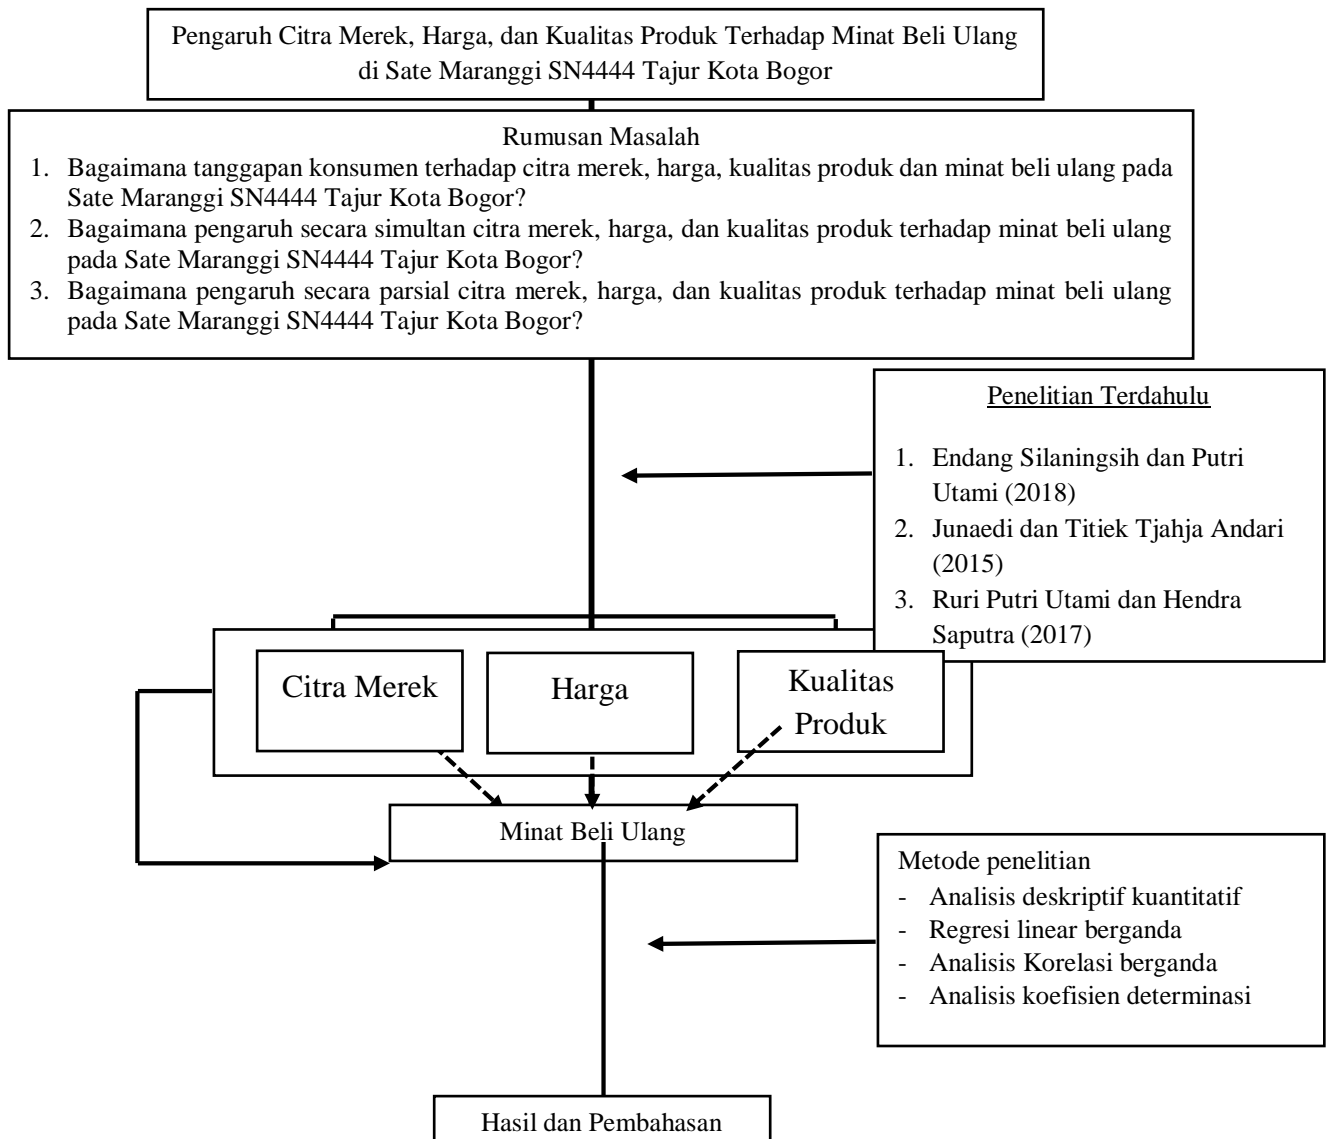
Pengaruh Citra Merek, Harga, dan Kualitas Produk Terhadap Minat Beli Ulang di Sate Maranggi SN4444 Tajur Kota Bogor

Rumusan Masalah

1. Bagaimana tanggapan konsumen terhadap citra merek, harga, kualitas produk dan minat beli ulang pada Sate Maranggi SN4444 Tajur Kota Bogor?
2. Bagaimana pengaruh secara simultan citra merek, harga, dan kualitas produk terhadap minat beli ulang pada Sate Maranggi SN4444 Tajur Kota Bogor?
3. Bagaimana pengaruh secara parsial citra merek, harga, dan kualitas produk terhadap minat beli ulang pada Sate Maranggi SN4444 Tajur Kota Bogor?

Penelitian Terdahulu

1. Endang Silaningsih dan Putri Utami (2018)
2. Junaedi dan Titiek Tjahja Andari (2015)
3. Ruri Putri Utami dan Hendra Saputra (2017)

Citra Merek

Harga

Kualitas Produk

Minat Beli Ulang

Metode penelitian
- Analisis deskriptif kuantitatif
- Regresi linear berganda
- Analisis Korelasi berganda
- Analisis koefisien determinasi

Hasil dan Pembahasan